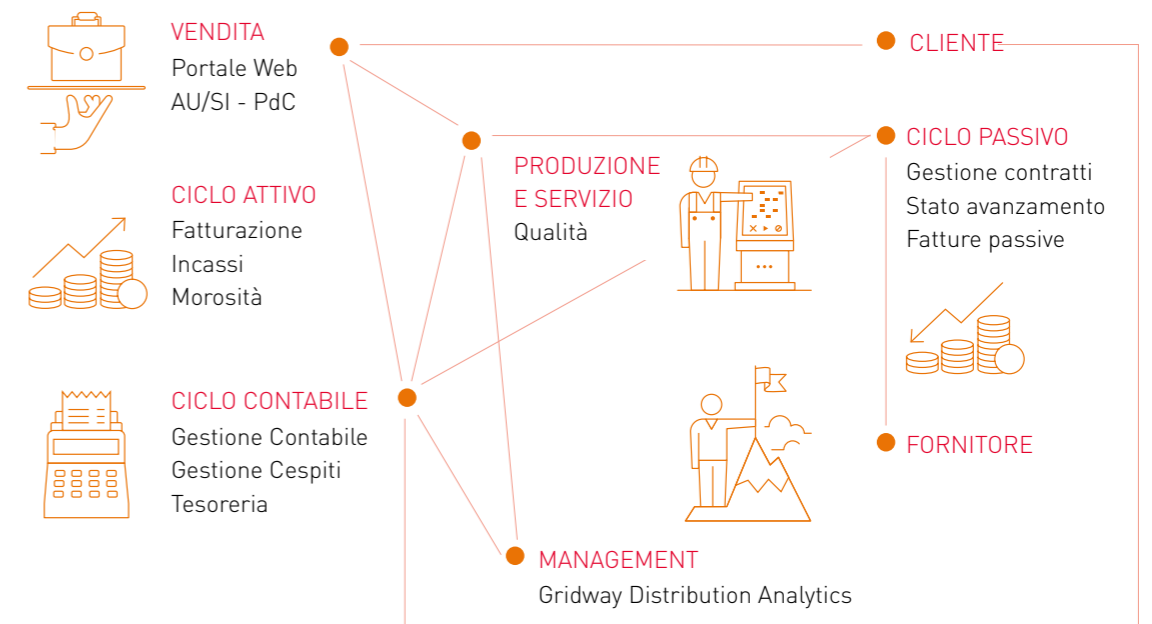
VENDITA
Portale Web
AU/SI - PdC

CLIENTE

CICLO PASSIVO
Gestione contratti
Stato avanzamento
Fatture passive

PRODUZIONE
E SERVIZIO
Qualità

CICLO ATTIVO
Fatturazione
Incassi
Morosità

CICLO CONTABILE
Gestione Contabile
Gestione Cespiti
Tesoreria

FORNITORE

MANAGEMENT
Gridway Distribution Analytics